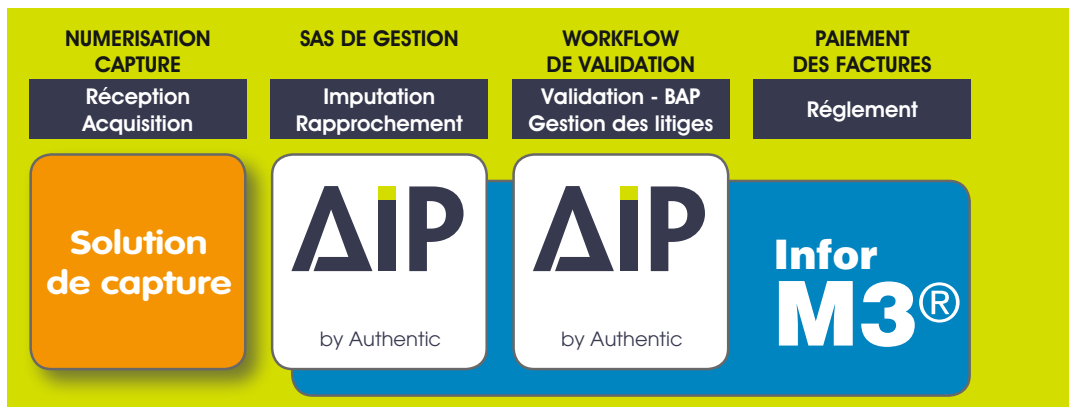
NUMERISATION CAPTURE

Réception Acquisition

SAS DE GESTION

Imputation Rapprochement

WORKFLOW DE VALIDATION

Validation - BAP Gestion des litiges

PAIEMENT DES FACTURES

Réglement

Solution de capture

AIP

by Authentic

AIP

by Authentic

Infor M3®